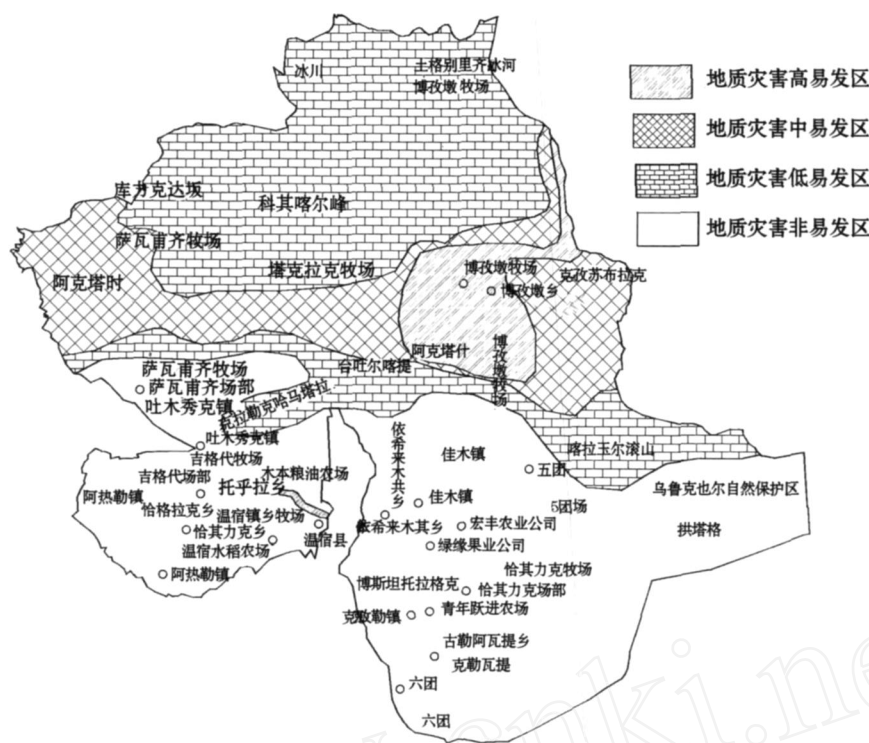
地质灾害高易发区
地质灾害中易发区
地质灾害低易发区
地质灾害非易发区

冰川
土格别里齐冰河
博孜墩牧场
库尹克达坂
科其喀尔峰
萨瓦甫齐牧场
阿克塔时
塔克拉克牧场
博孜墩牧场
博孜墩乡
克孜苏布拉克
阿克塔什
博孜墩牧场
台吐尔喀提
萨瓦甫齐牧场
萨瓦甫齐场部
吐木秀克镇
托拉勒克哈马塔拉
吐木秀克镇
吉格代牧场
吉格代场部
木本粮油农场
托乎拉乡
阿热勒镇
恰格拉克乡
温宿镇乡牧场
恰其力克乡
温宿水稻农场
温宿县
阿热勒镇
依希来木其乡
佳木镇
佳木镇
依希来木其乡
五团
5团场
宏丰农业公司
绿缘果业公司
喀拉玉尔滚山
乌鲁克也尔自然保护区
拱塔格
恰其力克牧场
博斯坦托拉格克
恰其力克场部
克孜勒镇
青年跃进农场
古勒阿瓦提乡
克勒瓦提
六团
六团